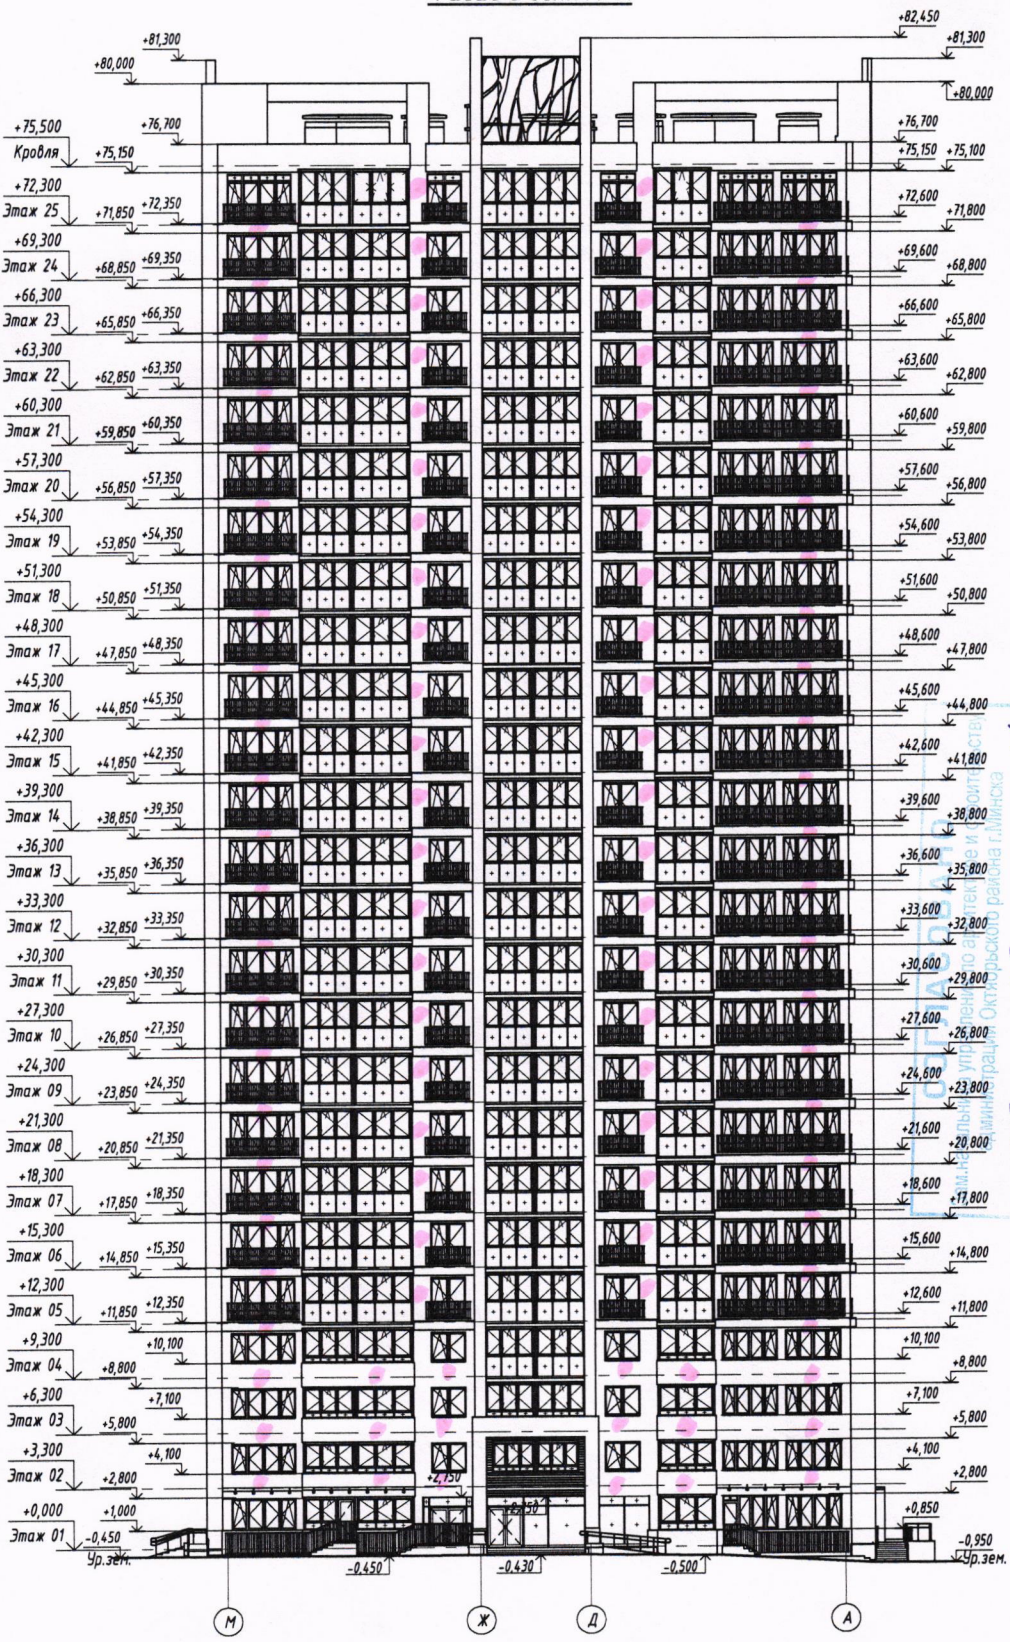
+82,450
+81,300
+81,300
+80,000
+80,000
+75,500
Кровля
+76,700
+75,150
+76,700
+75,150
+75,100
+72,300
Этаж 25
+71,850
+72,350
+72,600
+71,800
+69,300
Этаж 24
+68,850
+69,350
+69,600
+68,800
+66,300
Этаж 23
+65,850
+66,350
+66,600
+65,800
+63,300
Этаж 22
+62,850
+63,350
+63,600
+62,800
+60,300
Этаж 21
+59,850
+60,350
+60,600
+59,800
+57,300
Этаж 20
+56,850
+57,350
+57,600
+56,800
+54,300
Этаж 19
+53,850
+54,350
+54,600
+53,800
+51,300
Этаж 18
+50,850
+51,350
+51,600
+50,800
+48,300
Этаж 17
+47,850
+48,350
+48,600
+47,800
+45,300
Этаж 16
+44,850
+45,350
+45,600
+44,800
+42,300
Этаж 15
+41,850
+42,350
+42,600
+41,800
+39,300
Этаж 14
+38,850
+39,350
+39,600
+38,800
+36,300
Этаж 13
+35,850
+36,350
+36,600
+35,800
+33,300
Этаж 12
+32,850
+33,350
+33,600
+32,800
+30,300
Этаж 11
+29,850
+30,350
+30,600
+29,800
+27,300
Этаж 10
+26,850
+27,350
+27,600
+26,800
+24,300
Этаж 09
+23,850
+24,350
+24,600
+23,800
+21,300
Этаж 08
+20,850
+21,350
+21,600
+20,800
+18,300
Этаж 07
+17,850
+18,350
+18,600
+17,800
+15,300
Этаж 06
+14,850
+15,350
+15,600
+14,800
+12,300
Этаж 05
+11,850
+12,350
+12,600
+11,800
+9,300
Этаж 04
+8,800
+10,100
+10,100
+8,800
+6,300
Этаж 03
+5,800
+7,100
+7,100
+5,800
+3,300
Этаж 02
+2,800
+4,100
+4,100
+2,800
+2,750
+2,350
+0,000
Этаж 01
+1,000
-0,450
Ур.зем.
+0,850
-0,950
Ур.зем.
-0,450
-0,430
-0,500
М
Ж
Д
А
СОГЛАСОВАНО
Зам.начальника управления по архитектуре и строительству администрации Октябрьского района г.Минска